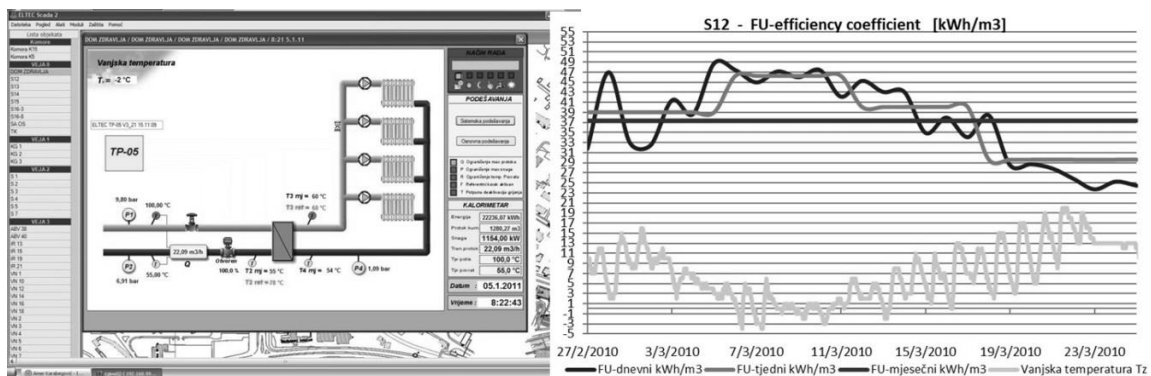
ELTEC Scada 2
Datoteka Pogled Alati Moduli Zaštita Pomoć
Lista objekata
Komore
Komora KTI
Komora KS
VEJA 0
DOM ZDRAVLJA
S12
S13
S14
S15
S16-3
S16-8
SA C/S
TK
VEJA 1
KG 1
KG 2
KG 3
VEJA 2
S 1
S 2
S 3
S 4
S 5
S 7
VEJA 3
ABV 38
ABV 40
IR 13
IR 15
IR 19
IR 21
VN 1
VN 10
VN 12
VN 14
VN 16
VN 18
VN 2
VN 3
VN 4
VN 5
VN 6
VN 7

DOM ZDRAVLJA / DOM ZDRAVLJA / DOM ZDRAVLJA / DOM ZDRAVLJA / 8-21 5.1.11

Vanjska temperatura
$T_v$ = -2 °C
ELTEC TP-05 V3_21 15.11.09
TP-05
5,80 bar
P1
100,00 °C
22,09 m3/h
Q
P2
6,91 bar
55,00 °C
Otvoren
100,0 %
T2 mj = 55 °C
T2 rmf = 70 °C
T3 mj = 60 °C
T3 rmf = 60 °C
T4 mj = 54 °C
P4
1,09 bar

NAČIN RADA
PODEŠAVANJA
Sistemska podešavanja
Osnovna podešavanja
KALORIMETAR
Energija 22236,07 kWh
Protok kum. 1280,27 m3
Snaga 1154,00 kW
Tren protok 22,09 m3/h
Tp pola 100,0 °C
Tp povrat 55,0 °C
Datum : 05.1.2011
Vrijeme : 8:22:43

S12 - FU-efficiency coefficient [kWh/m3]
55 53 51 49 47 45 43 41 39 37 35 33 31 29 27 25 23 21 19 17 15 13 11 9 7 5 3 1 -1 -3 -5
27/2/2010 3/3/2010 7/3/2010 11/3/2010 15/3/2010 19/3/2010 23/3/2010
FU-dnevni kWh/m3 FU-tjedni kWh/m3 FU-mjesečni kWh/m3 Vanjska temperatura Tz